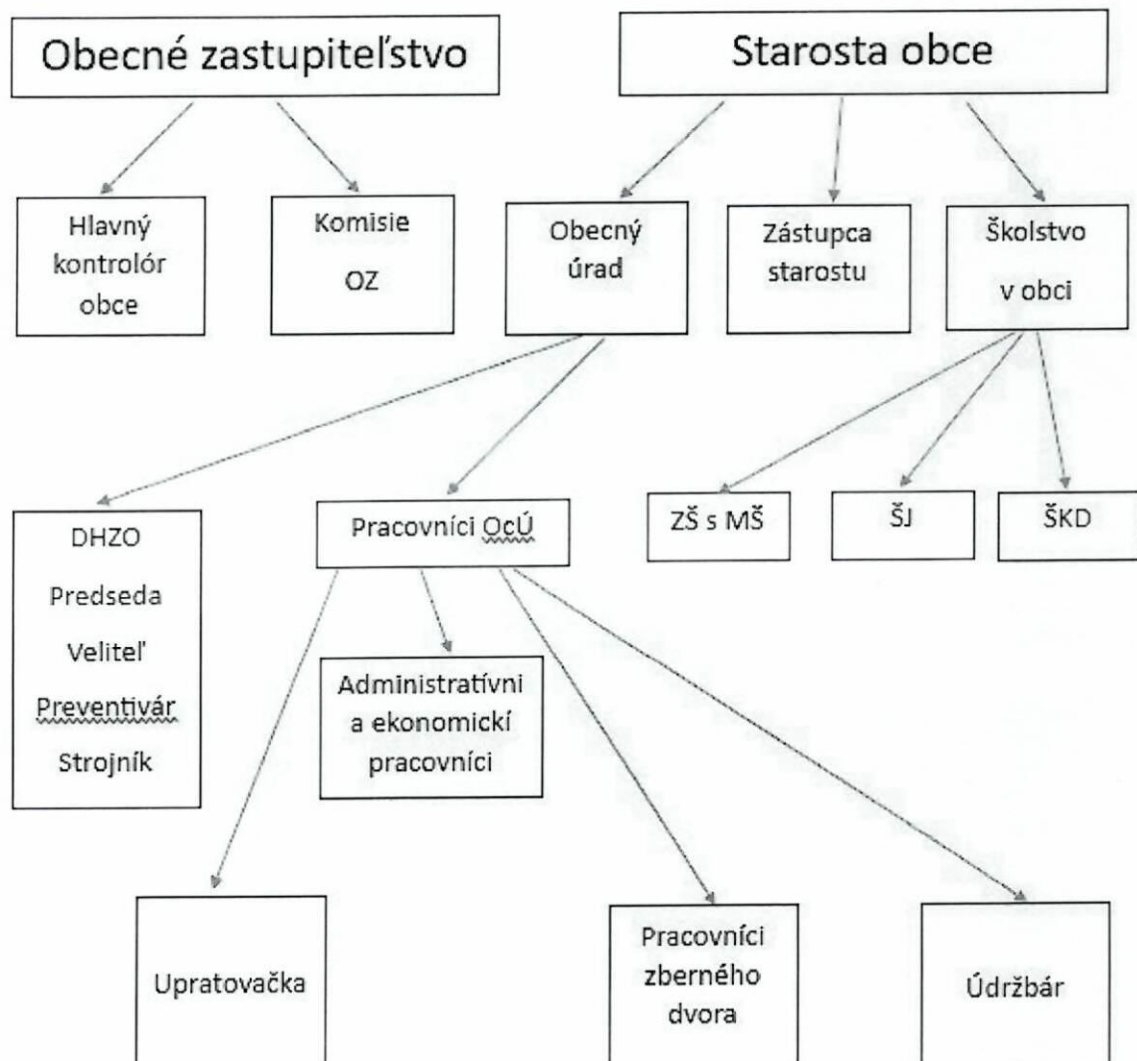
Obecné zastupiteľstvo

Starosta obce

Hlavný kontrolór obce

Komisie OZ

Obecný úrad

Zástupca starostu

Školstvo v obci

DHZO
Predseda
Veliteľ
Preventivár
Strojník

Pracovníci OcÚ

ZŠ s MŠ

ŠJ

ŠKD

Administratívni a ekonomickí pracovníci

Upratovačka

Pracovníci zberného dvora

Údržbár